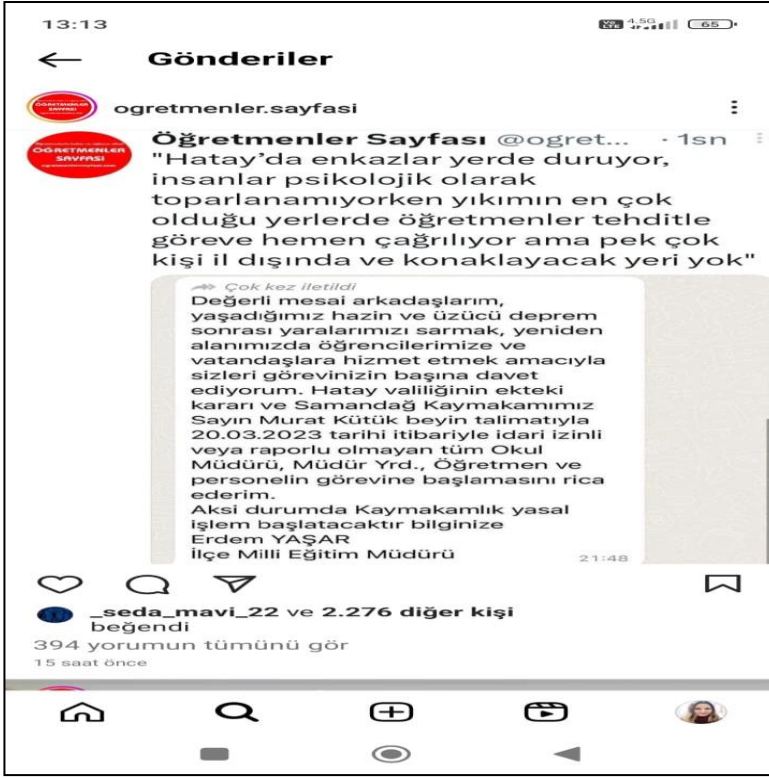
13:13

Vo LTE 4.5G 65

Gönderiler

ÖĞRETMENLER SAYFASI

ogretmenler.sayfasi

Öğretmenler Sayfası @ogret... · 1sn
"Hatay'da enkazlar yerde duruyor, insanlar psikolojik olarak toparlanamıyorken yıkımın en çok olduğu yerlerde öğretmenler tehditle göreve hemen çağrılıyor ama pek çok kişi il dışında ve konaklayacak yeri yok"

Çok kez iletildi
Değerli mesai arkadaşlarım, yaşadığımız hazin ve üzücü deprem sonrası yaralarımızı sarmak, yeniden alanımızda öğrencilerimize ve vatandaşlara hizmet etmek amacıyla sizleri görevinizin başına davet ediyorum. Hatay valiliğinin ekteki kararı ve Samandağ Kaymakamımız Sayın Murat Kütük beyin talimatıyla 20.03.2023 tarihi itibariyle idari izinli veya raporlu olmayan tüm Okul Müdürü, Müdür Yrd., Öğretmen ve personelin görevine başlamasını rica ederim.
Aksi durumda Kaymakamlık yasal işlem başlatacaktır bilginize
Erdem YAŞAR
İlçe Milli Eğitim Müdürü
21:48

_seda_mavi_22 ve 2.276 diğer kişi beğendi
394 yorumun tümünü gör
15 saat önce